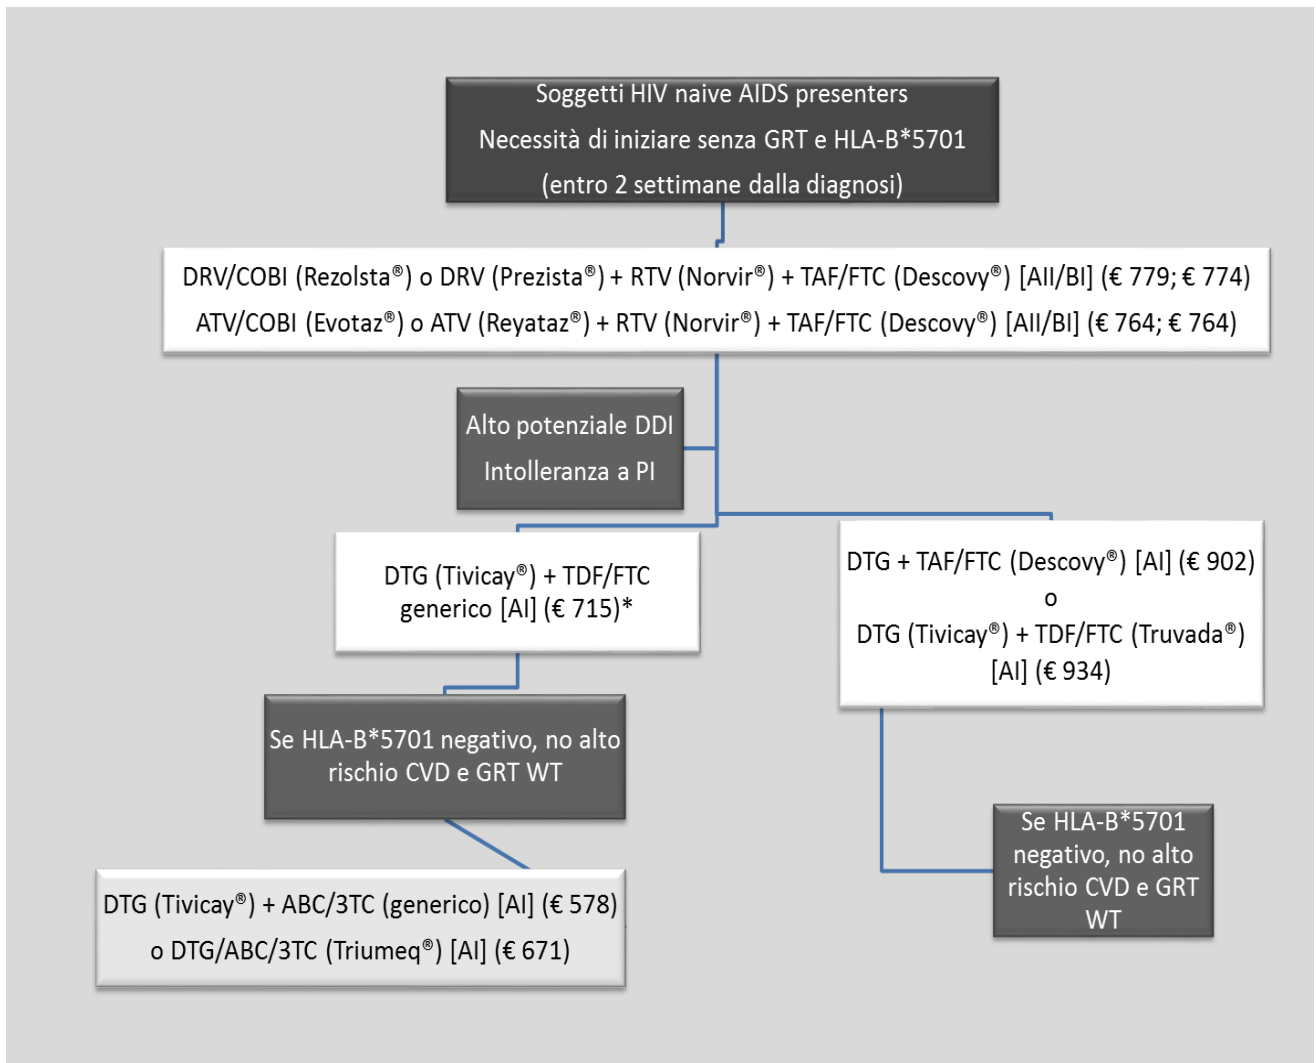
Soggetti HIV naive AIDS presenters
Necessità di iniziare senza GRT e HLA-B*5701
(entro 2 settimane dalla diagnosi)

DRV/COBI (Rezolsta®) o DRV (Prezista®) + RTV (Norvir®) + TAF/FTC (Descovy®) [AII/BI] (€ 779; € 774)
ATV/COBI (Evotaz®) o ATV (Reyataz®) + RTV (Norvir®) + TAF/FTC (Descovy®) [AII/BI] (€ 764; € 764)

Alto potenziale DDI
Intolleranza a PI

DTG (Tivicay®) + TDF/FTC generico [AI] (€ 715)*

DTG + TAF/FTC (Descovy®) [AI] (€ 902)
o
DTG (Tivicay®) + TDF/FTC (Truvada®) [AI] (€ 934)

Se HLA-B*5701 negativo, no alto rischio CVD e GRT WT

Se HLA-B*5701 negativo, no alto rischio CVD e GRT WT

DTG (Tivicay®) + ABC/3TC (generico) [AI] (€ 578)
o DTG/ABC/3TC (Triumeq®) [AI] (€ 671)